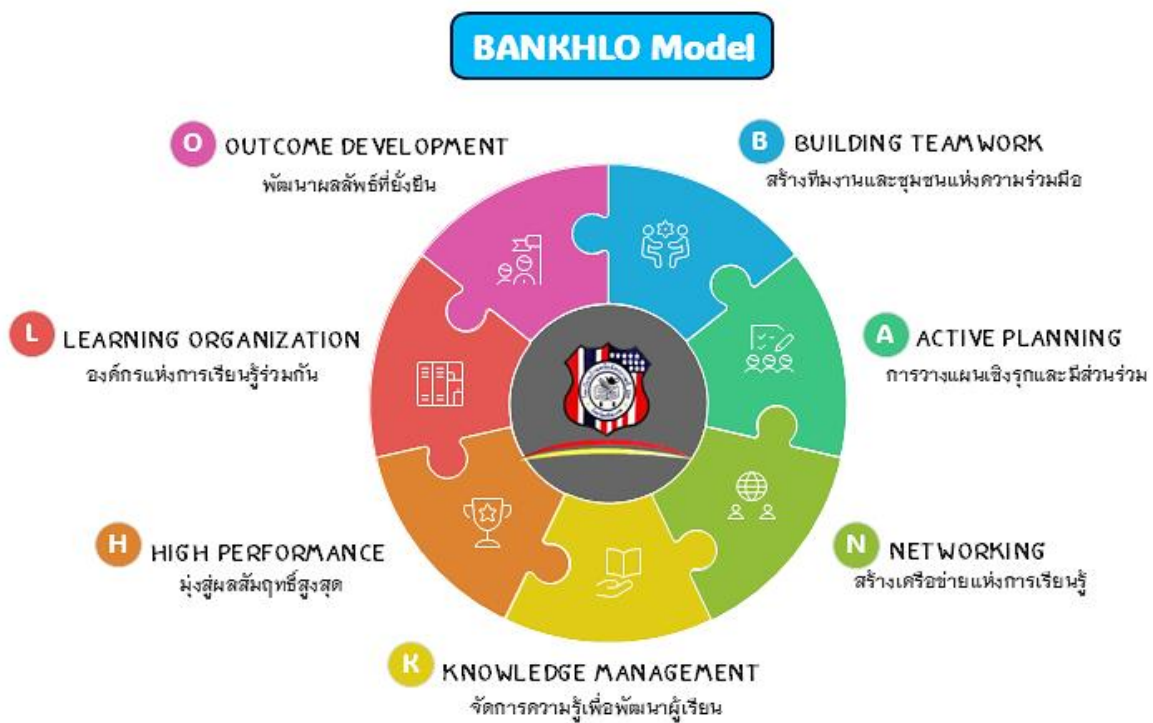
BANKHLO Model

O OUTCOME DEVELOPMENT
พัฒนาผลลัพธ์ที่ยั่งยืน

B BUILDING TEAMWORK
สร้างทีมงานและชุมชนแห่งความร่วมมือ

L LEARNING ORGANIZATION
องค์กรแห่งการเรียนรู้ร่วมกัน

A ACTIVE PLANNING
การวางแผนเชิงรุกและมีส่วนร่วม

H HIGH PERFORMANCE
มุ่งสู่ผลสัมฤทธิ์สูงสุด

N NETWORKING
สร้างเครือข่ายแห่งการเรียนรู้

K KNOWLEDGE MANAGEMENT
จัดการความรู้เพื่อพัฒนาผู้เรียน